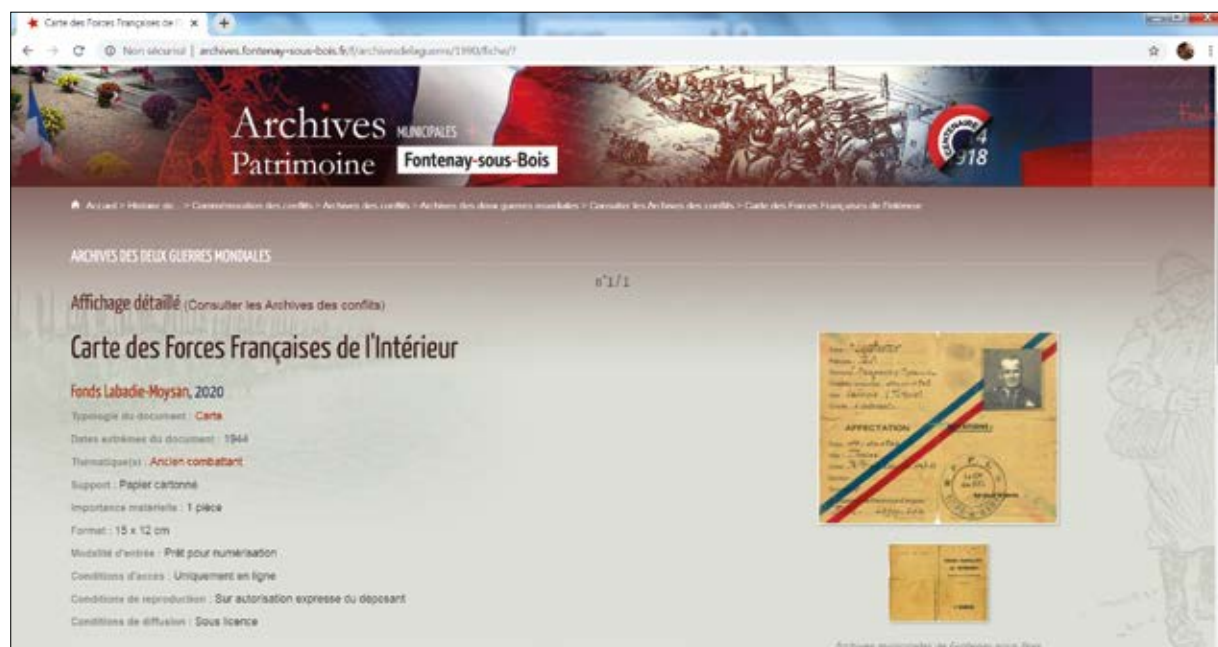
Carte des Forces Françaises de l' ×

Non sécurisé | archives.fontenay-sous-bois.fr/f/archivesdelaguerre/1990/fiche/?

Archives MUNICIPALES
Patrimoine Fontenay-sous-Bois

CENTENAIRE 14 918

Accueil > Histoire de ... > Commémoration des conflits > Archives des conflits > Archives des deux guerres mondiales > Consulter les Archives des conflits > Carte des Forces Françaises de l'Intérieur

ARCHIVES DES DEUX GUERRES MONDIALES

n°1/1

Affichage détaillé (Consulter les Archives des conflits)

Carte des Forces Françaises de l'Intérieur

Fonds Labadie-Moysan, 2020

Typologie du document : Carte

Dates extrêmes du document : 1944

Thématique(s) : Ancien combattant

Support : Papier cartonné

Importance matérielle : 1 pièce

Format : 15 x 12 cm

Modalité d'entrée : Prêt pour numérisation

Conditions d'accès : Uniquement en ligne

Conditions de reproduction : Sur autorisation expresse du déposant

Conditions de diffusion : Sous licence

AFFECTATION

Archives municipales de Fontenay-sous-Bois